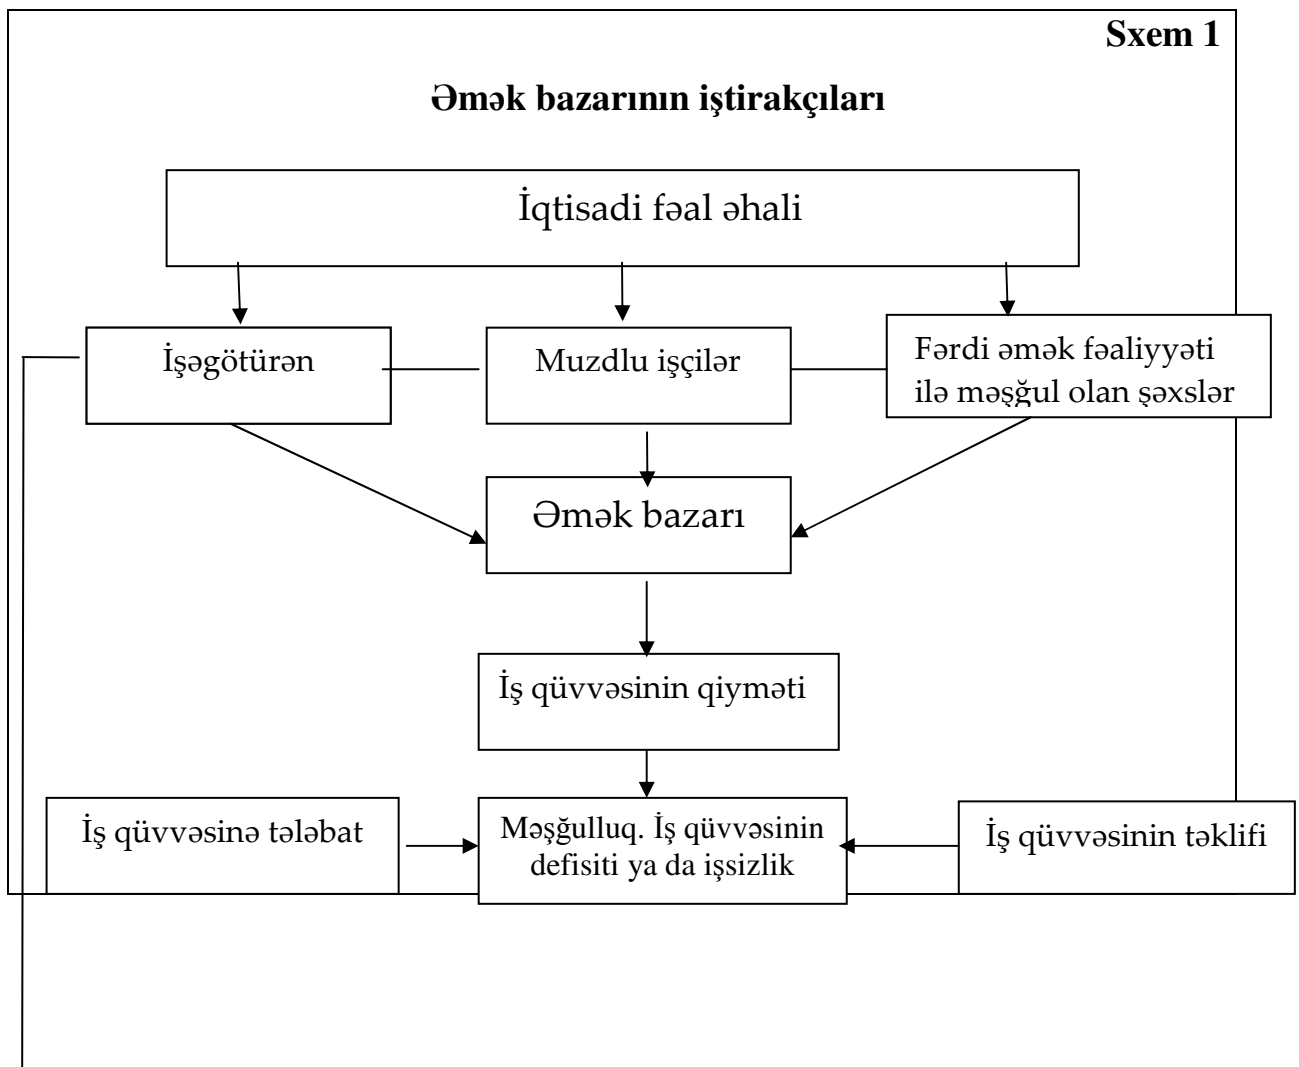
Sxem 1

Əmək bazarının iştirakçıları

İqtisadi fəal əhali

İşəgötürən

Muzdlu işçilər

Fərdi əmək fəaliyyəti ilə məşğul olan şəxslər

Əmək bazarı

İş qüvvəsinin qiyməti

İş qüvvəsinə tələbat

Məşğulluq. İş qüvvəsinin defisiti ya da işsizlik

İş qüvvəsinin təklifi